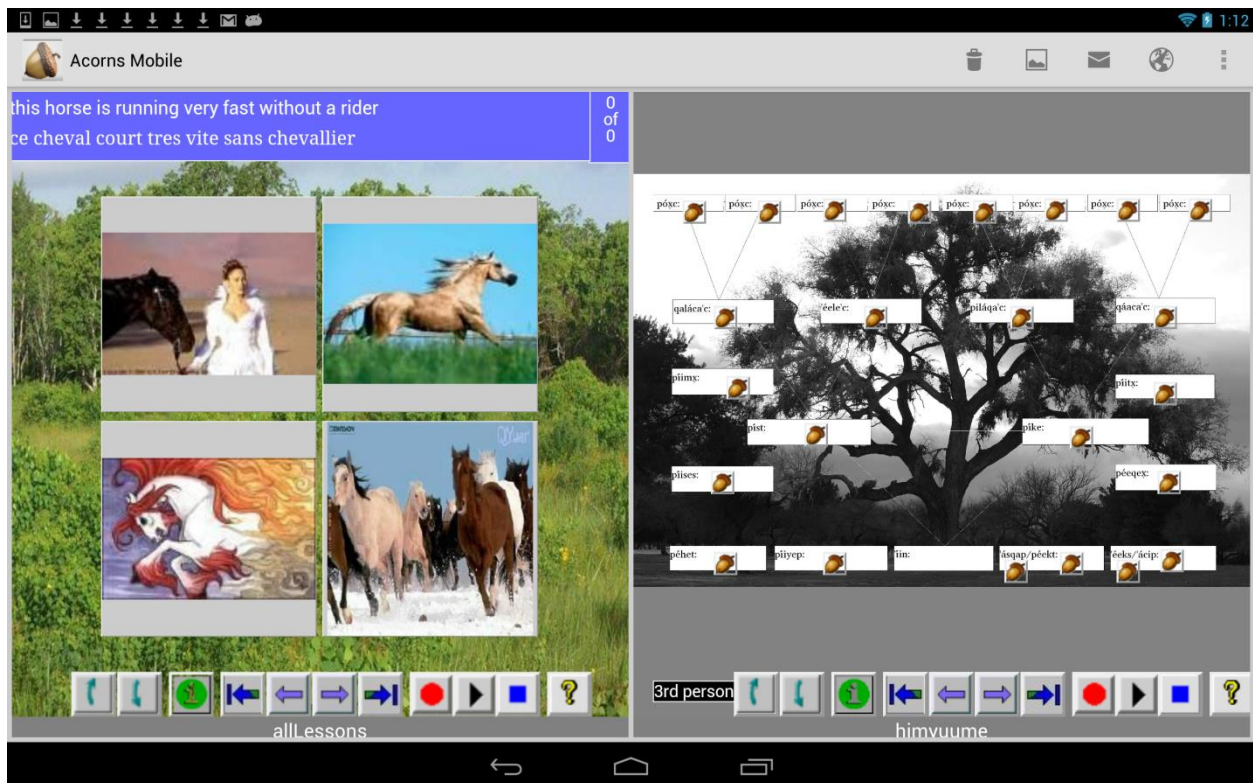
1:12

Acorns Mobile

this horse is running very fast without a rider
ce cheval court tres vite sans chevallier

0
of
0

póxc: póxc: póxc: póxc: póxc: póxc: póxc: póxc:

qaláca'c: 'éele'c: piláqa'c: qáaca'c:

piimx: piitx:

pist: pike:

piises: péeqex:

péhet: piiyep: 'iin: 'ásqap/péekt: 'éeks/'ácip:

3rd person

allLessons

himyuume